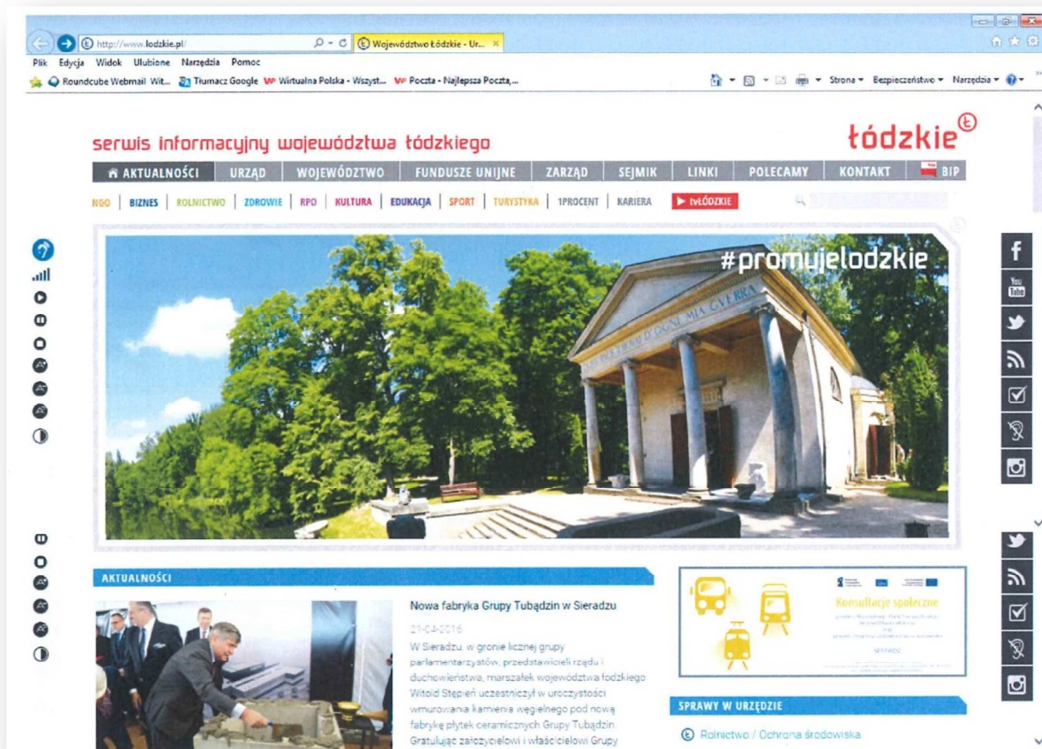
http://www.lodzkie.pl/ Województwo Łódzkie - Ur...

Plik Edycja Widok Ulubione Narzędzia Pomoc

Roundcube Webmail Wit... Tłumacz Google Wirtualna Polska - Wszyst... Poczta - Najlepsza Poczta,...

Strona Bezpieczeństwo Narzędzia

serwis informacyjny województwa łódzkiego

łódzkie

AKTUALNOŚCI URZĄD WOJEWÓDZTWO FUNDUSZE UNIJNE ZARZĄD SEJMIK LINKI POLECAMY KONTAKT BIP

NGO | BIZNES | ROLNICTWO | ZDROWIE | RPO | KULTURA | EDUKACJA | SPORT | TURYSTYKA | 1PROCENT | KARIERA | tvŁÓDZKIE

#promujelodzkie

AKTUALNOŚCI

Nowa fabryka Grupy Tubądzin w Sieradzu

21-04-2016

W Sieradzu, w gronie licznej grupy parlamentarzystów, przedstawicieli rządu i duchowieństwa, marszałek województwa łódzkiego Witold Stępień uczestniczył w uroczystości wmurowania kamienia węgielnego pod nową fabrykę płytek ceramicznych Grupy Tubądzin. Gratulując założycielowi i właścicielowi Grupy

Konsultacje społeczne

SPRAWY W URZĘDZIE

Rolnictwo / Ochrona środowiska